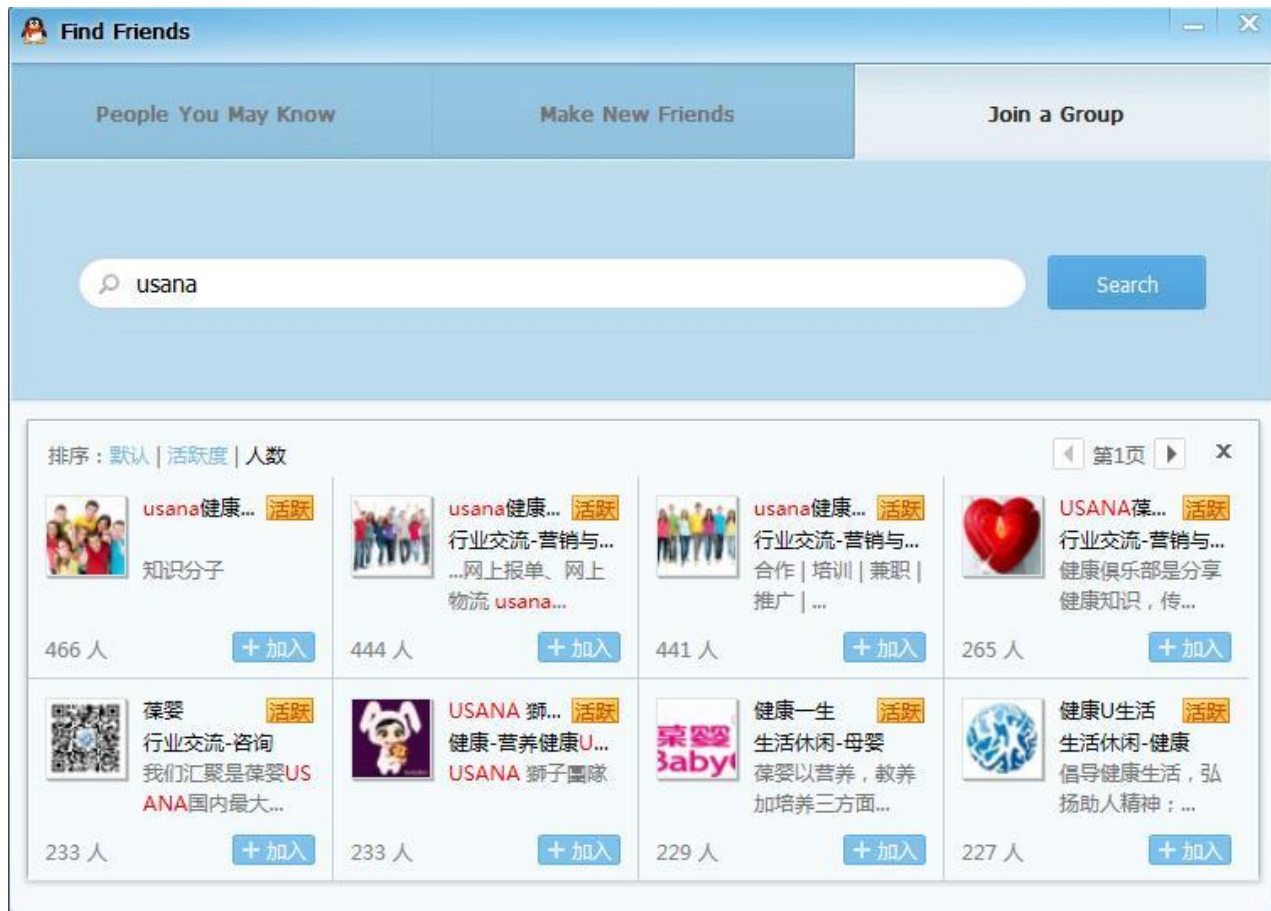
Find Friends

People You May Know | Make New Friends | Join a Group

usana

Search

排序：默认 | 活跃度 | 人数

第1页

X

usana健康... 活跃
知识分子
466 人
+ 加入

usana健康... 活跃
行业交流-营销与...
...网上报单、网上物流 usana...
444 人
+ 加入

usana健康... 活跃
行业交流-营销与...
合作 | 培训 | 兼职 | 推广 | ...
441 人
+ 加入

USANA葆... 活跃
行业交流-营销与...
健康俱乐部是分享健康知识，传...
265 人
+ 加入

葆婴 活跃
行业交流-咨询
我们汇聚是葆婴USANA国内最大...
233 人
+ 加入

USANA 狮... 活跃
健康-营养健康U...
USANA 狮子團隊
233 人
+ 加入

葆婴
Baby
健康一生 活跃
生活休闲-母婴
葆婴以营养，教养加培养三方面...
229 人
+ 加入

健康U生活 活跃
生活休闲-健康
倡导健康生活，弘扬助人精神；...
227 人
+ 加入